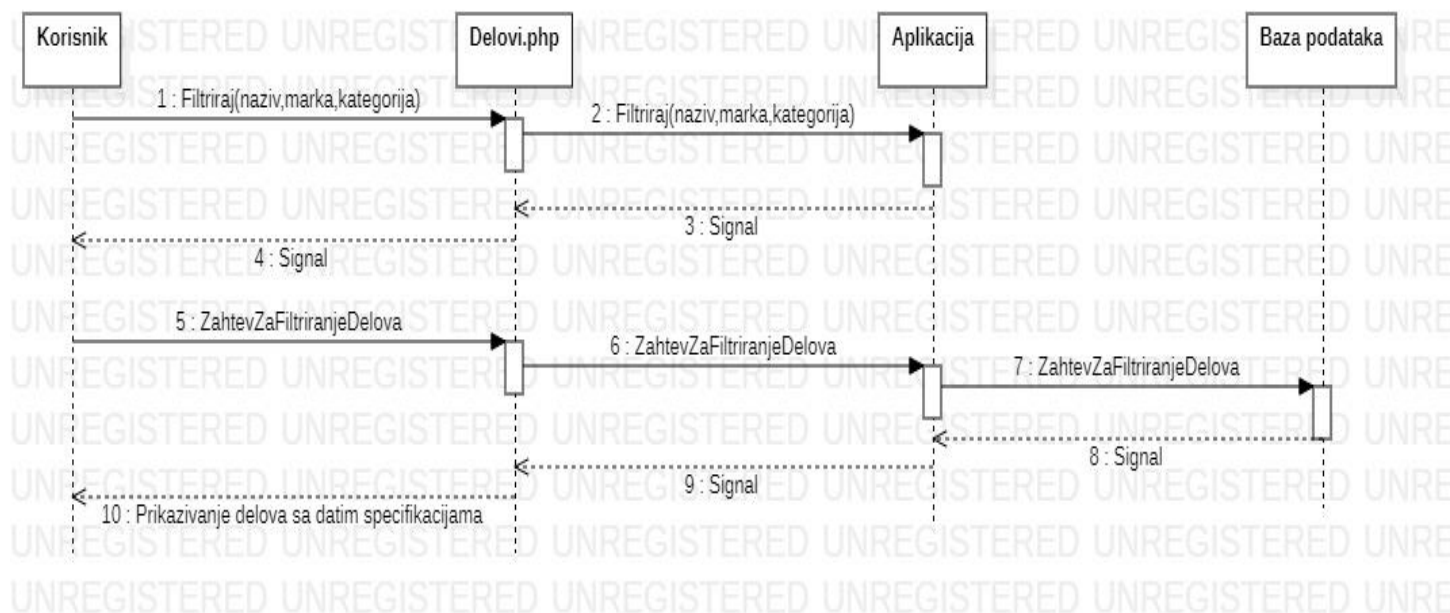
Korisnik

Delovi.php

Aplikacija

Baza podataka

1 : Filtriraj(naziv,marka,kategorija)

2 : Filtriraj(naziv,marka,kategorija)

3 : Signal

4 : Signal

5 : ZahtevZaFiltriranjeDelova

6 : ZahtevZaFiltriranjeDelova

7 : ZahtevZaFiltriranjeDelova

8 : Signal

9 : Signal

10 : Prikazivanje delova sa datim specifikacijama

UNREGISTERED UNREGISTERED UNREGISTERED UNREGISTERED UNREGISTERED